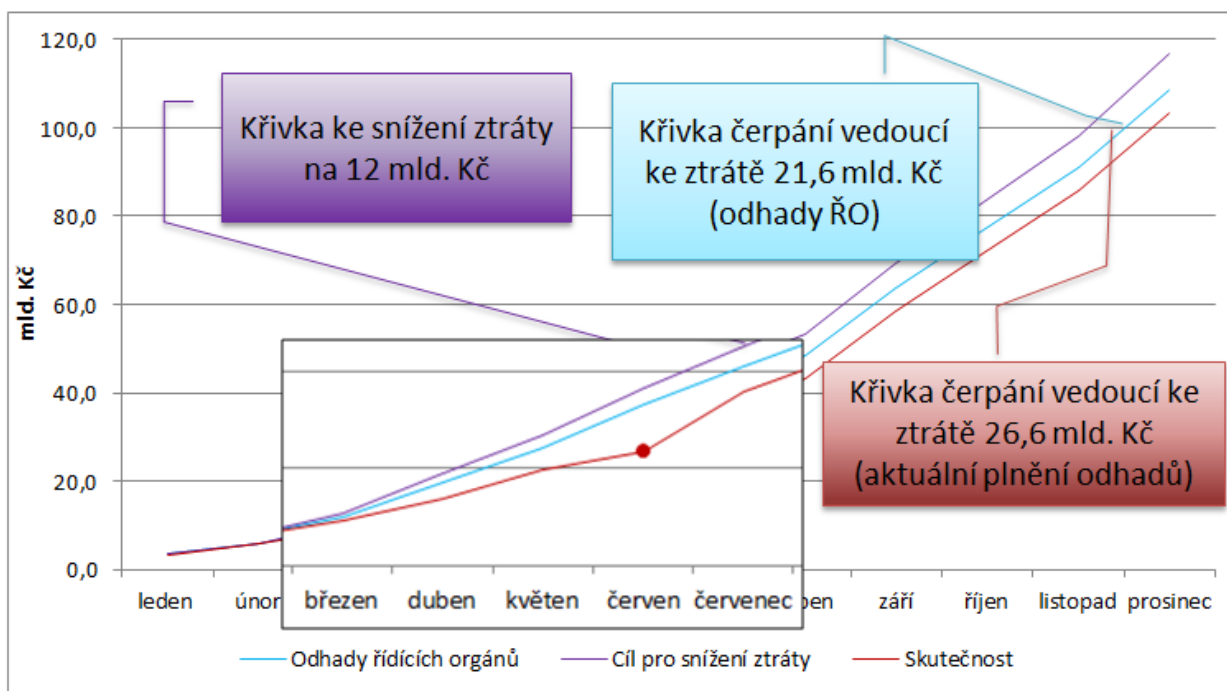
120,0
100,0
80,0
60,0
40,0
20,0
0,0

mld. Kč

Křivka ke snížení ztráty na 12 mld. Kč

Křivka čerpání vedoucí ke ztrátě 21,6 mld. Kč (odhady ŘO)

Křivka čerpání vedoucí ke ztrátě 26,6 mld. Kč (aktuální plnění odhadů)

leden
únor
březen
duben
květen
červen
červenec
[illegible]pen
září
říjen
listopad
prosinec

Odhady řídících orgánů
Cíl pro snížení ztráty
Skutečnost